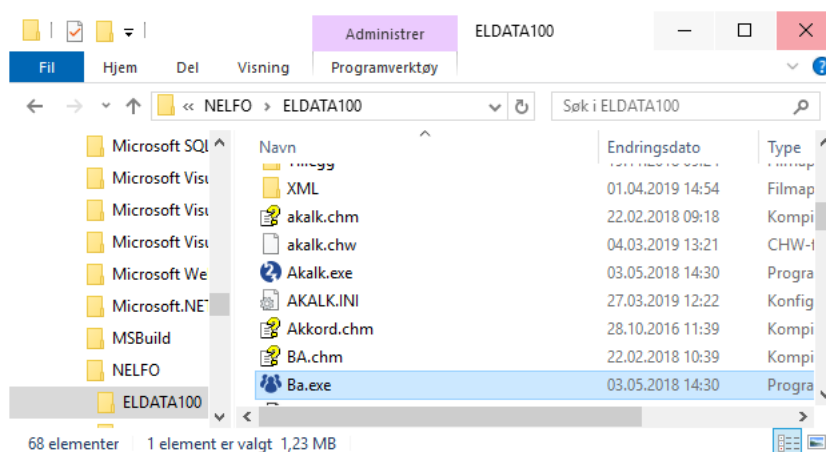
Administrer ELDATA100

Fil Hjem Del Visning Programverktøy

« NELFO > ELDATA100

Søk i ELDATA100

Microsoft SQL
Microsoft Visu
Microsoft Visu
Microsoft Visu
Microsoft We
Microsoft.NET
MSBuild
NELFO
ELDATA100

| Navn | Endringsdato | Type |
|---|---|---|
| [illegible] | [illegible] | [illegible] |
| XML | 01.04.2019 14:54 | Filmap |
| akalk.chm | 22.02.2018 09:18 | Kompi |
| akalk.chw | 04.03.2019 13:21 | CHW-f |
| Akalk.exe | 03.05.2018 14:30 | Progra |
| AKALK.INI | 27.03.2019 12:22 | Konfig |
| Akkord.chm | 28.10.2016 11:39 | Kompi |
| BA.chm | 22.02.2018 10:39 | Kompi |
| Ba.exe | 03.05.2018 14:30 | Progra |

68 elementer 1 element er valgt 1,23 MB